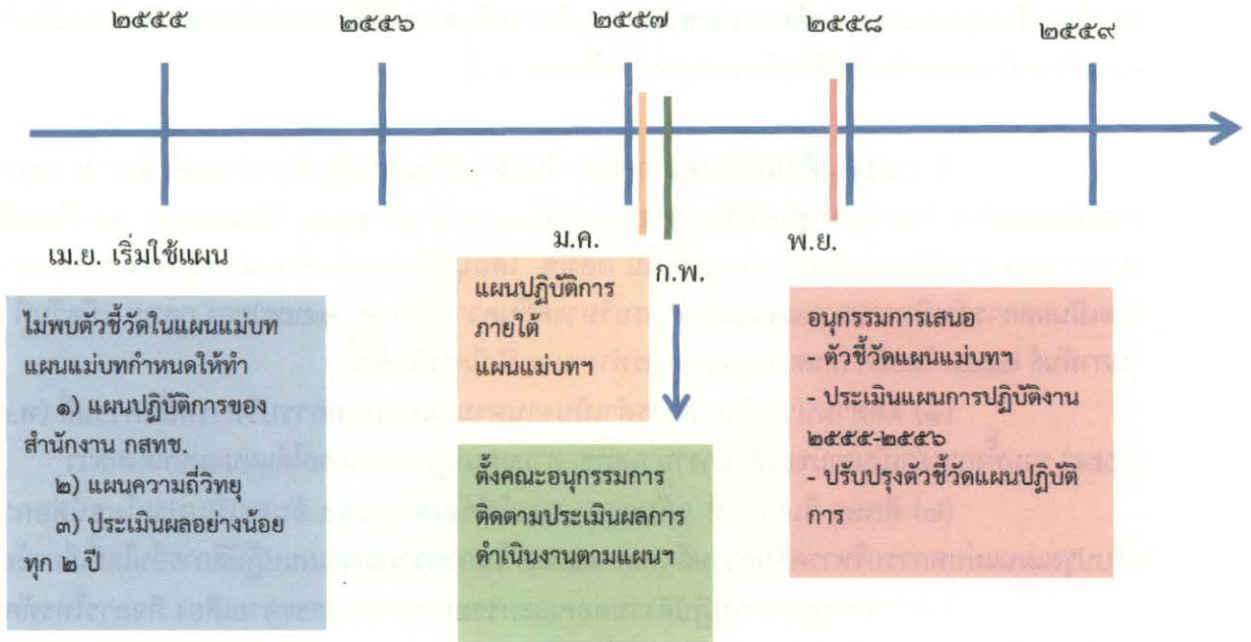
๒๕๕๕

๒๕๕๖

๒๕๕๗

๒๕๕๘

๒๕๕๙

เม.ย. เริ่มใช้แผน

ไม่พบตัวชี้วัดในแผนแม่บท แผนแม่บทกำหนดให้ทำ
๑) แผนปฏิบัติการของสำนักงาน กสทช.
๒) แผนความถี่วิทยุ
๓) ประเมินผลอย่างน้อยทุก ๒ ปี

ม.ค.

ก.พ.

แผนปฏิบัติการภายใต้แผนแม่บทฯ

ตั้งคณะอนุกรรมการติดตามประเมินผลการดำเนินงานตามแผนฯ

พ.ย.

อนุกรรมการเสนอ
- ตัวชี้วัดแผนแม่บทฯ
- ประเมินแผนการปฏิบัติงาน ๒๕๕๕-๒๕๕๖
- ปรับปรุงตัวชี้วัดแผนปฏิบัติการ